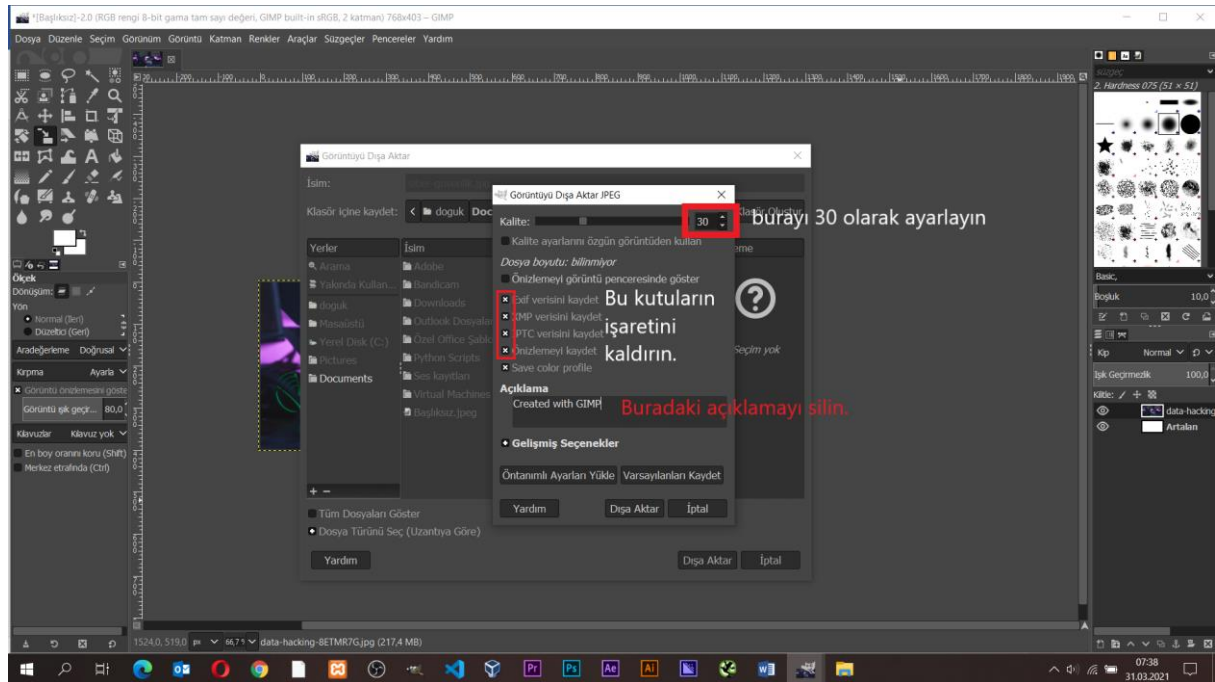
*[Başlıksız]-2.0 (RGB rengi 8-bit gama tam sayı değeri, GIMP built-in sRGB, 2 katman) 768x403 – GIMP

Dosya Düzenle Seçim Görünüm Görüntü Katman Renkler Araçlar Süzgeçler Pencereler Yardım

Ölçek
Dönüşüm:
Yön
Normal (İleri)
Düzeltici (Geri)
Aradeğerleme Doğrusal
Kırpma Ayarla
Görüntü önizlemesini göster
Görüntü ışık geçir... 80,0
Kılavuzlar Kılavuz yok
En boy oranını koru (Shift)
Merkez etrafında (Ctrl)

Görüntüyü Dışa Aktar
İsim:
Klasör içine kaydet: doguk Doc
Yerler
İsim
Arama
Yakında Kullan...
doguk
Masaüstü
Yerel Disk (C:)
Pictures
Documents
Adobe
Bandicam
Downloads
Outlook Dosyaları
Özel Office Şablo
Python Scripts
Ses kayıtları
Virtual Machines
Başlıksız.jpeg
Seçim yok
Tüm Dosyaları Göster
Dosya Türünü Seç (Uzantıya Göre)
Yardım
Dışa Aktar
İptal

Görüntüyü Dışa Aktar JPEG
Kalite: 30
burayı 30 olarak ayarlayın
Kalite ayarlarını özgün görüntüden kullan
Dosya boyutu: bilinmiyor
Önizlemeyi görüntü penceresinde göster
Exif verisini kaydet
XMP verisini kaydet
IPTC verisini kaydet
Önizlemeyi kaydet
Save color profile
Bu kutuların işaretini kaldırın.
Açıklama
Created with GIMP
Buradaki açıklamayı silin.
Gelişmiş Seçenekler
Öntanımlı Ayarları Yükle
Varsayılanları Kaydet
Yardım
Dışa Aktar
İptal

2. Hardness 075 (51 × 51)
Basic,
Boşluk 10,0
Kip Normal
Işık Geçirmezlik 100,0
Kilitle:
data-hacking
Artalan

1524,0, 519,0 px 66,7 % data-hacking-8ETMR7G.jpg (217,4 MB)

07:38
31.03.2021